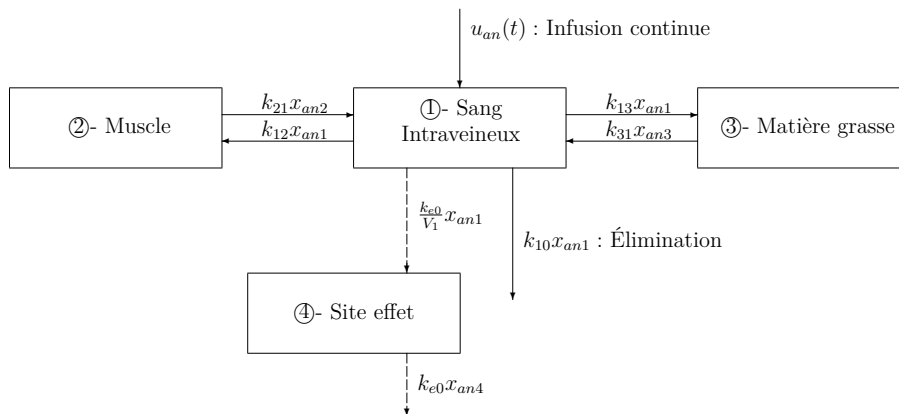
$u_{an}(t)$ : Infusion continue

②- Muscle

$k_{21}x_{an2}$

$k_{12}x_{an1}$

①- Sang Intraveineux

$k_{13}x_{an1}$

$k_{31}x_{an3}$

③- Matière grasse

$\frac{k_{e0}}{V_1}x_{an1}$

$k_{10}x_{an1}$ : Élimination

④- Site effet

$k_{e0}x_{an4}$